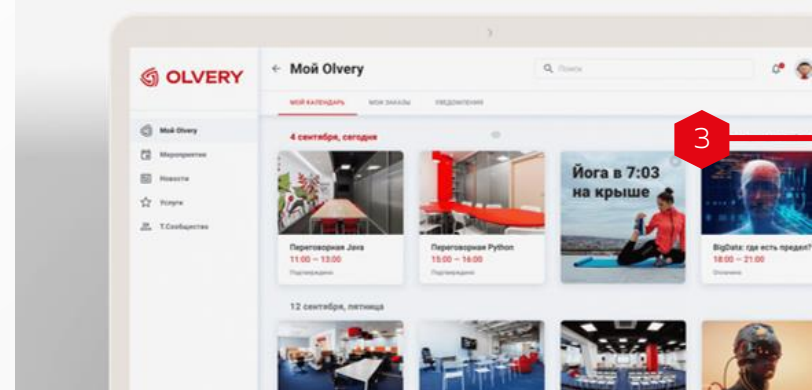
OLVERY

Мой Olvery

Мероприятия

Новости

Услуги

T.Сообщество

← Мой Olvery

Поиск

МОЙ КАЛЕНДАРЬ

МОИ ЗАКАЗЫ

УВЕДОМЛЕНИЯ

4 сентября, сегодня

3

Переговорная Java
11:00 — 13:00
Подтверждено

Переговорная Python
15:00 — 16:00
Подтверждено

Йога в 7:03 на крыше

BigData: где есть предел?
18:00 — 21:00
Оплачено

12 сентября, пятница